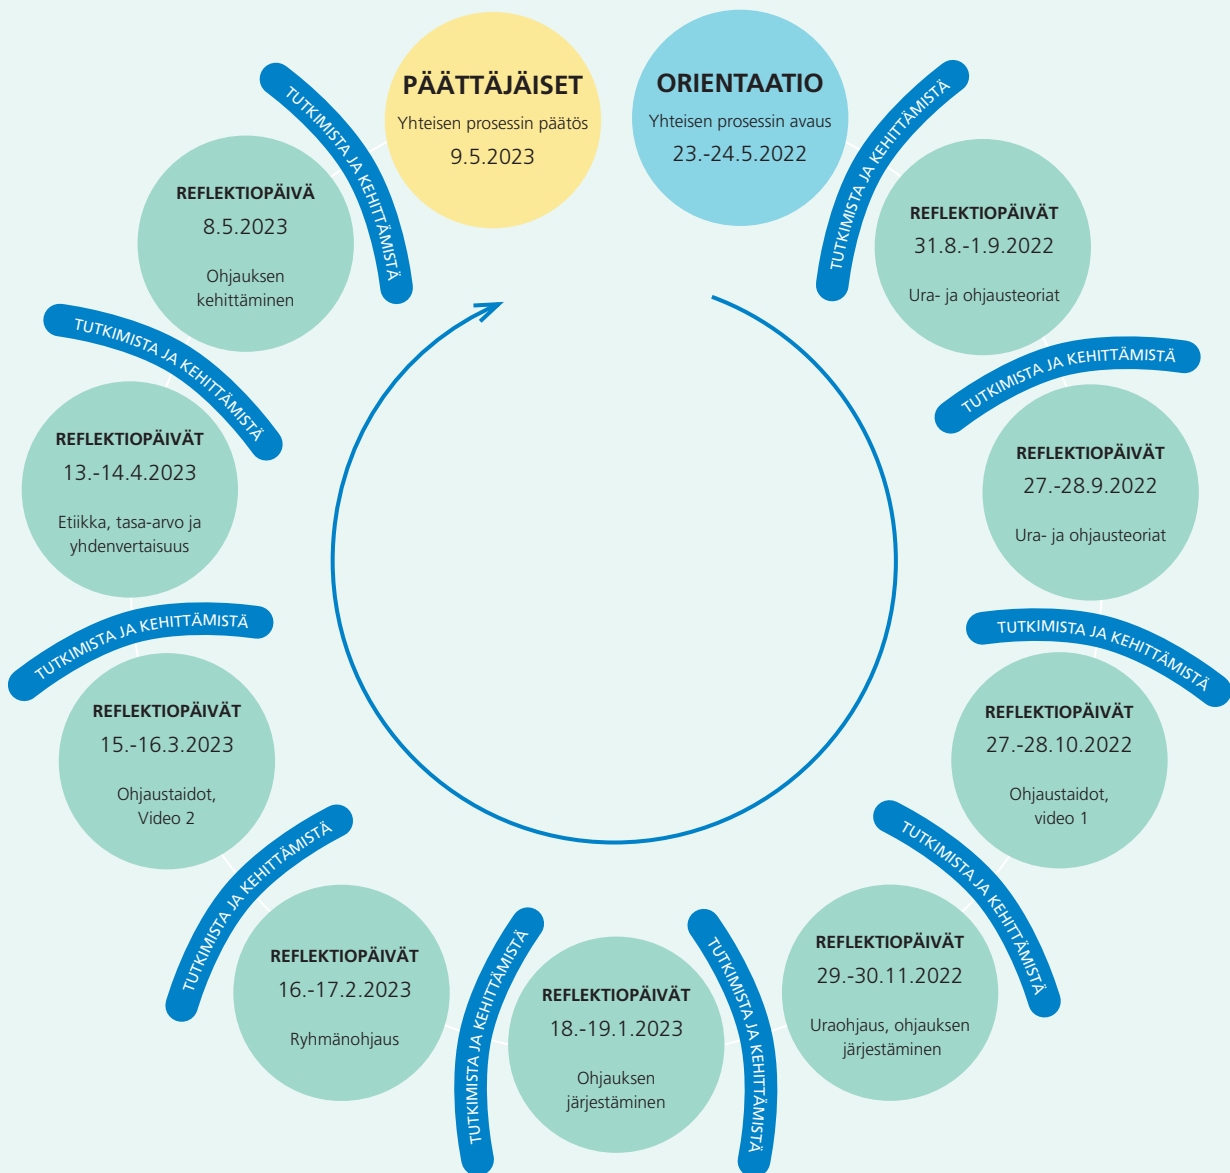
PÄÄTTÄJÄISET
Yhteisen prosessin päätös
9.5.2023

ORIENTAATIO
Yhteisen prosessin avaus
23.-24.5.2022

TUTKIMISTA JA KEHITTÄMISTÄ

REFLEKTIOPÄIVÄT
31.8.-1.9.2022
Ura- ja ohjausteoriat

TUTKIMISTA JA KEHITTÄMISTÄ

REFLEKTIOPÄIVÄT
27.-28.9.2022
Ura- ja ohjausteoriat

TUTKIMISTA JA KEHITTÄMISTÄ

REFLEKTIOPÄIVÄT
27.-28.10.2022
Ohjaustaidot, video 1

TUTKIMISTA JA KEHITTÄMISTÄ

REFLEKTIOPÄIVÄT
29.-30.11.2022
Uraohjaus, ohjauksen järjestäminen

TUTKIMISTA JA KEHITTÄMISTÄ

REFLEKTIOPÄIVÄT
18.-19.1.2023
Ohjauksen järjestäminen

TUTKIMISTA JA KEHITTÄMISTÄ

REFLEKTIOPÄIVÄT
16.-17.2.2023
Ryhmänohjaus

TUTKIMISTA JA KEHITTÄMISTÄ

REFLEKTIOPÄIVÄT
15.-16.3.2023
Ohjaustaidot, Video 2

TUTKIMISTA JA KEHITTÄMISTÄ

REFLEKTIOPÄIVÄT
13.-14.4.2023
Etiikka, tasa-arvo ja yhdenvertaisuus

TUTKIMISTA JA KEHITTÄMISTÄ

REFLEKTIOPÄIVÄ
8.5.2023
Ohjauksen kehittäminen

TUTKIMISTA JA KEHITTÄMISTÄ